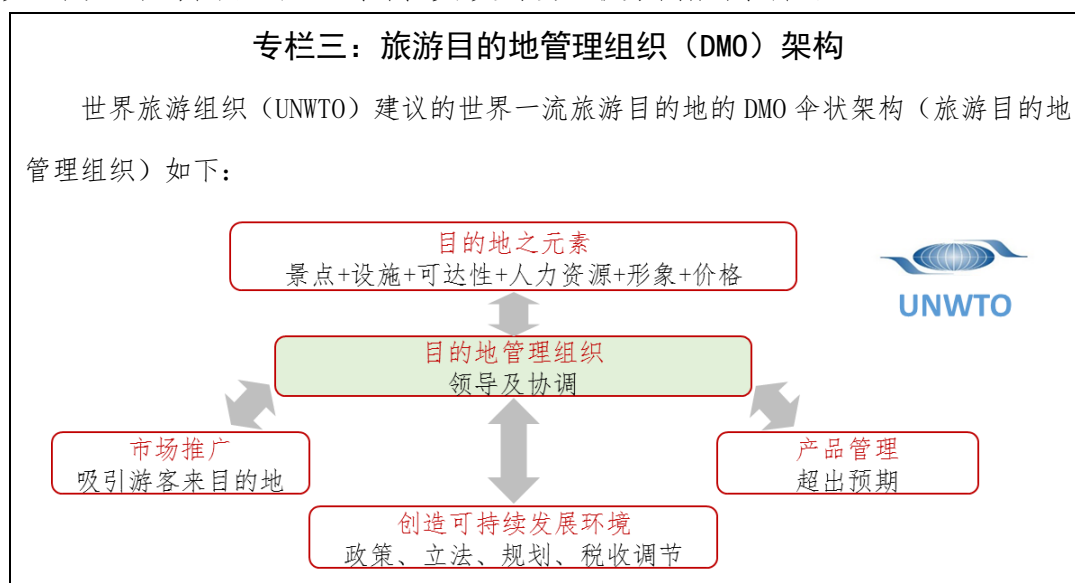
专栏三：旅游目的地管理组织（DMO）架构

世界旅游组织（UNWTO）建议的世界一流旅游目的地的 DMO 伞状架构（旅游目的地管理组织）如下：

目的地之元素
景点+设施+可达性+人力资源+形象+价格

UNWTO

目的地管理组织
领导及协调

市场推广
吸引游客来目的地

产品管理
超出预期

创造可持续发展环境
政策、立法、规划、税收调节